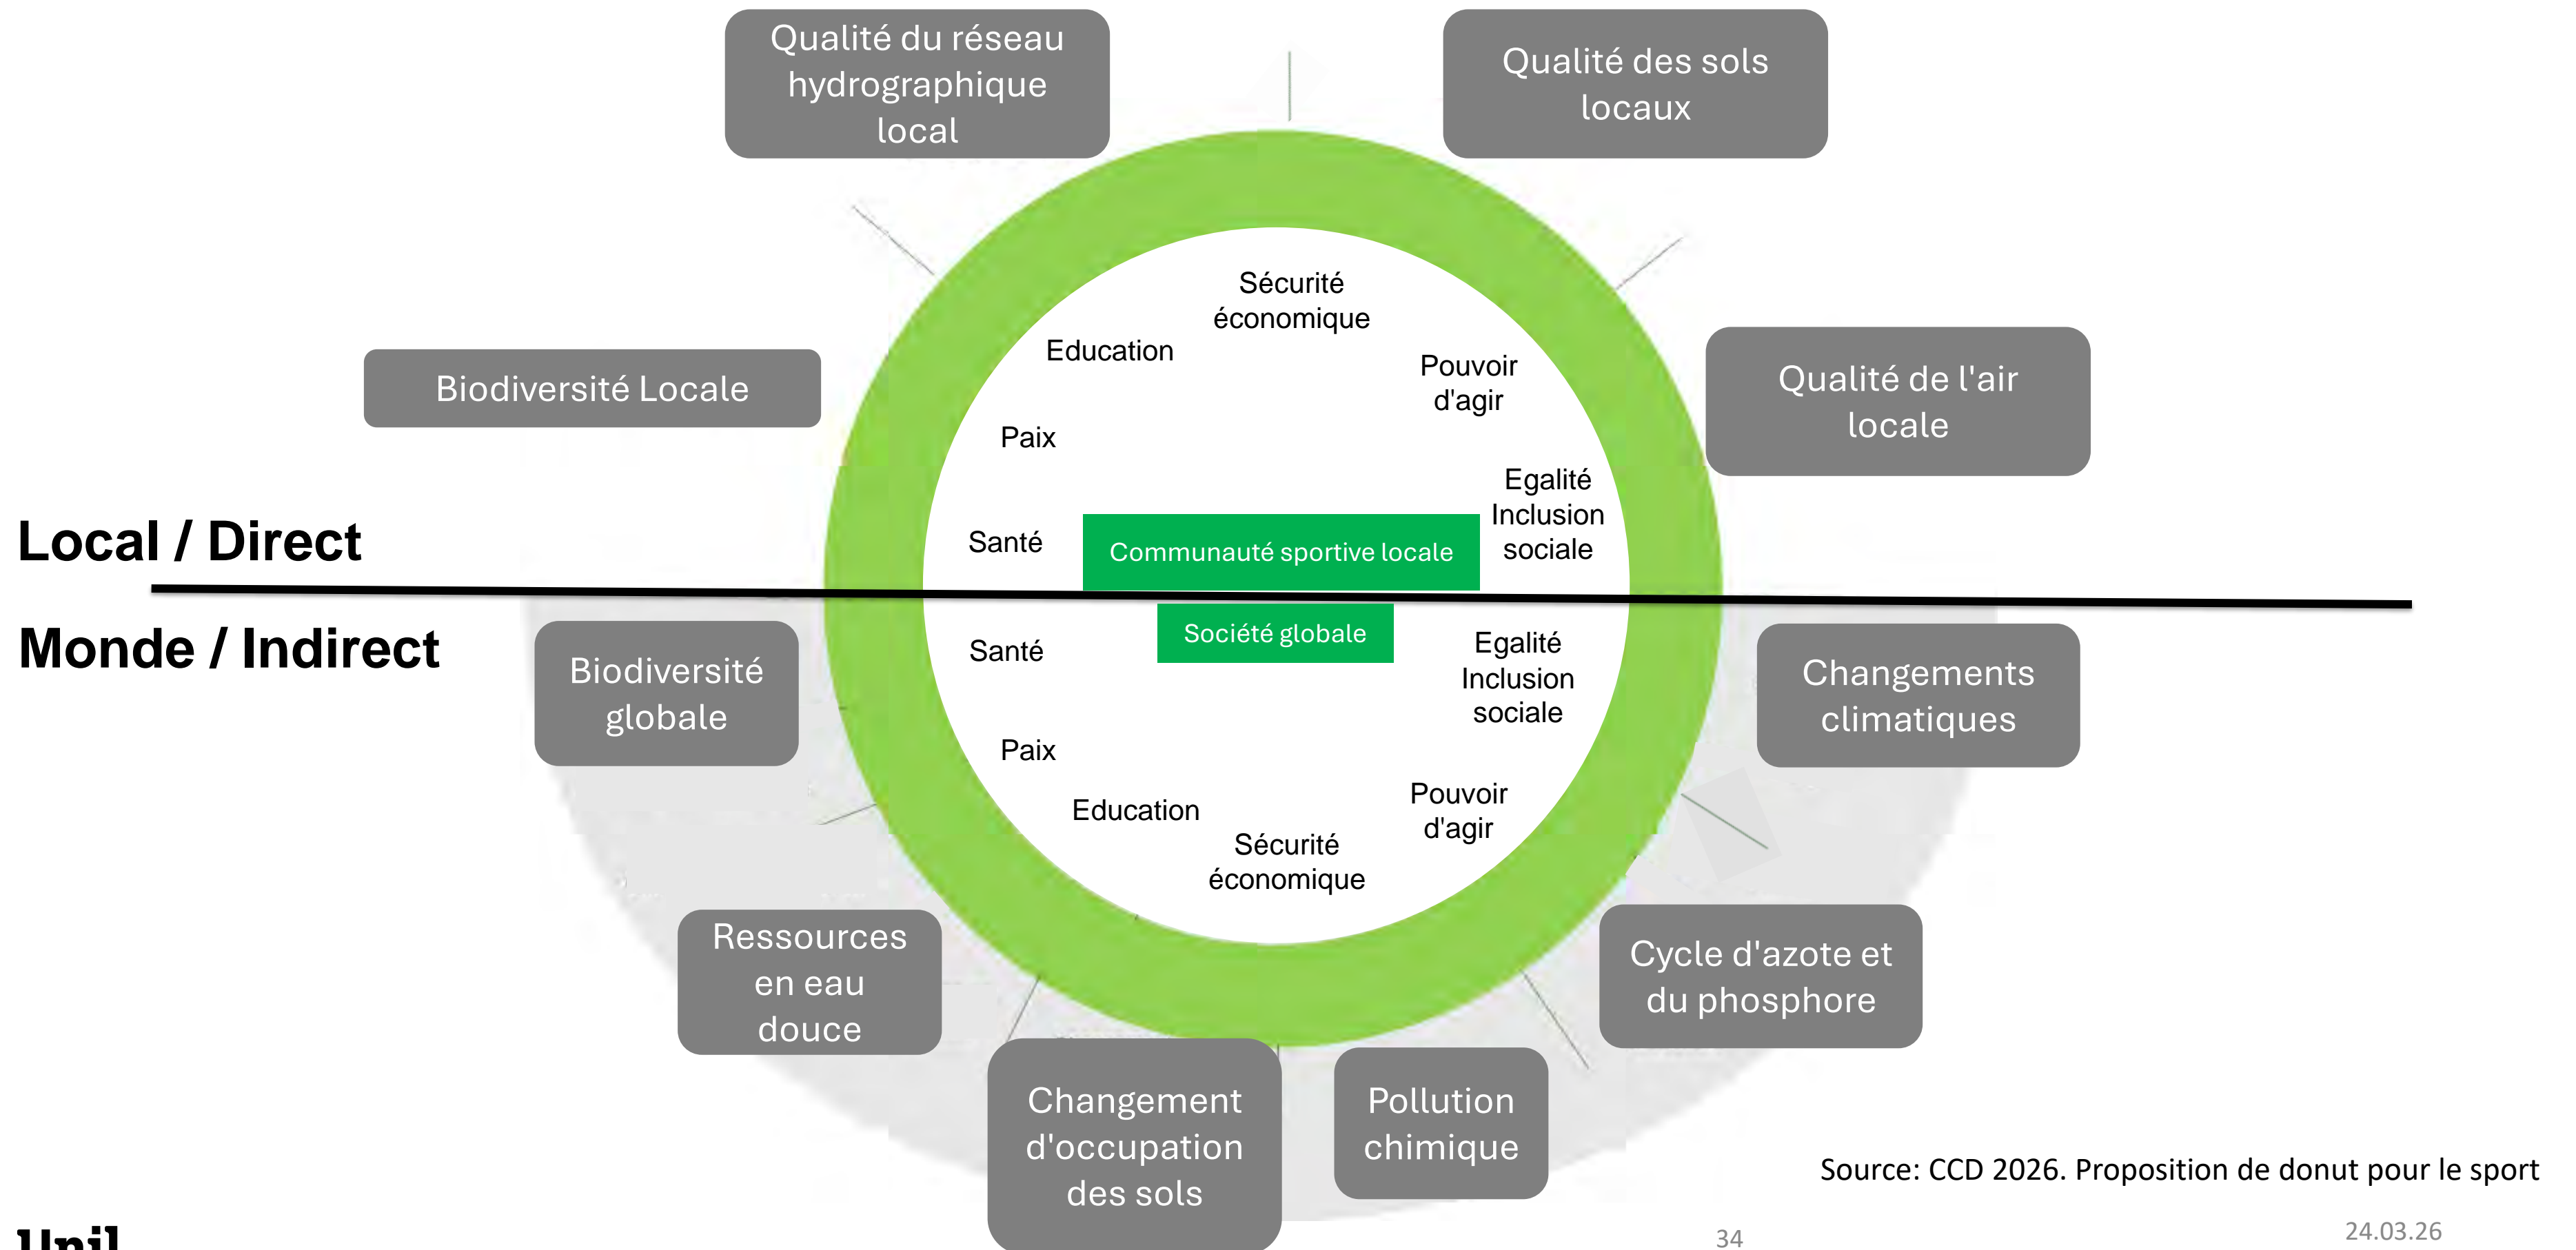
Qualité du réseau hydrographique local

Qualité des sols locaux

Biodiversité Locale

Qualité de l'air locale

Sécurité économique

Education

Pouvoir d'agir

Paix

Egalité Inclusion sociale

Santé

Communauté sportive locale

Local / Direct

Monde / Indirect

Société globale

Santé

Egalité Inclusion sociale

Biodiversité globale

Changements climatiques

Paix

Education

Pouvoir d'agir

Sécurité économique

Ressources en eau douce

Cycle d'azote et du phosphore

Changement d'occupation des sols

Pollution chimique

Source: CCD 2026. Proposition de donut pour le sport

Unil

34

24.03.26